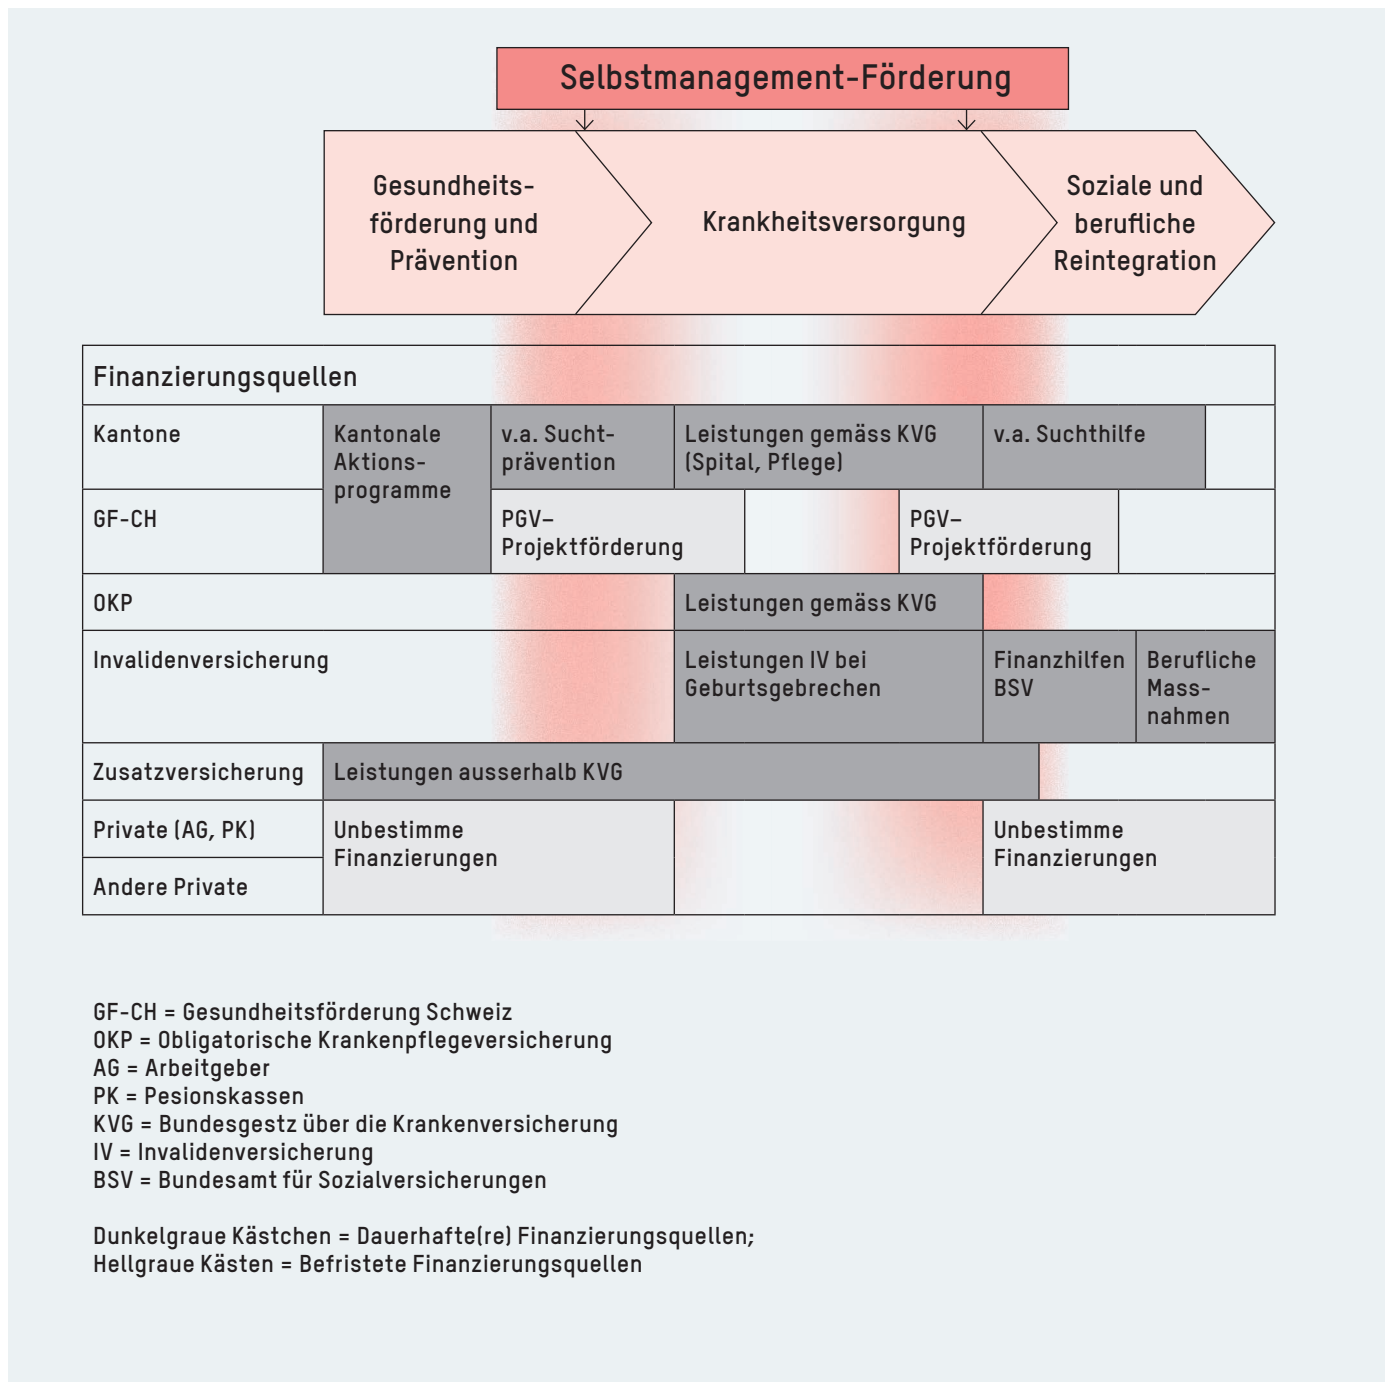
Selbstmanagement-Förderung

Gesundheitsförderung und Prävention

Krankheitsversorgung

Soziale und berufliche Reintegration

Finanzierungsquellen

Kantone

Kantonale Aktions-programme

v.a. Suchtprävention

Leistungen gemäss KVG (Spital, Pflege)

v.a. Suchthilfe

GF-CH

PGV– Projektförderung

PGV– Projektförderung

OKP

Leistungen gemäss KVG

Invalidenversicherung

Leistungen IV bei Geburtsgebrechen

Finanzhilfen BSV

Berufliche Massnahmen

Zusatzversicherung

Leistungen ausserhalb KVG

Private (AG, PK)

Andere Private

Unbestimme Finanzierungen

Unbestimme Finanzierungen

GF-CH = Gesundheitsförderung Schweiz
OKP = Obligatorische Krankenpflegeversicherung
AG = Arbeitgeber
PK = Pesionskassen
KVG = Bundesgestz über die Krankenversicherung
IV = Invalidenversicherung
BSV = Bundesamt für Sozialversicherungen

Dunkelgraue Kästchen = Dauerhafte(re) Finanzierungsquellen;
Hellgraue Kästen = Befristete Finanzierungsquellen